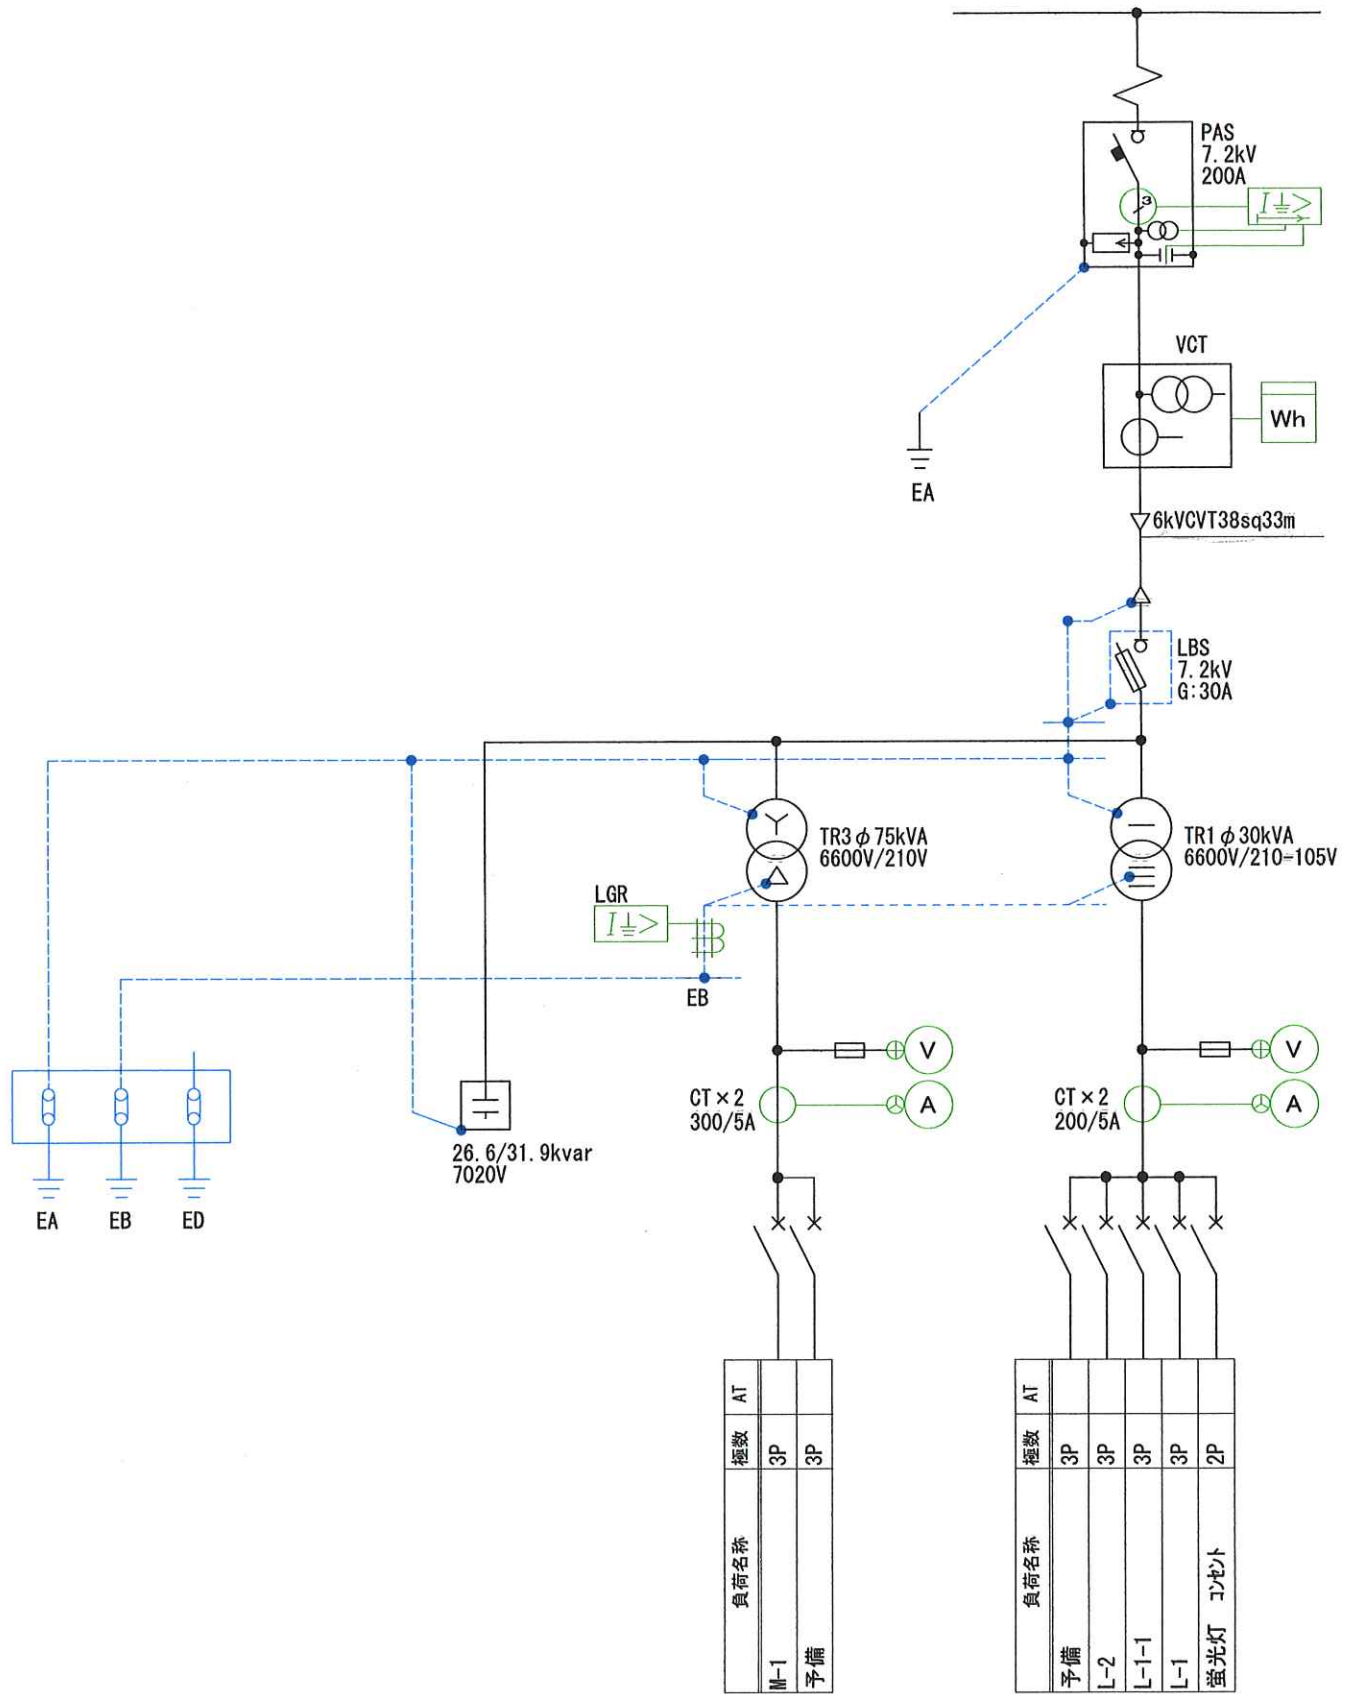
PAS
7.2kV
200A

$I\underline{\perp}>$

3

VCT

Wh

EA

6kVCVT38sq33m

LBS
7.2kV
G:30A

TR3 $\phi$ 75kVA
6600V/210V

TR1 $\phi$ 30kVA
6600V/210-105V

LGR
$I\underline{\perp}>$

EB

V

A

V

A

CT×2
300/5A

CT×2
200/5A

26.6/31.9kvar
7020V

EA EB ED

| AT | | |
|---|---|---|
| 極数 | 3P | 3P |
| 負荷名称 | M-1 | 予備 |

| AT | | | | | |
|---|---|---|---|---|---|
| 極数 | 3P | 3P | 3P | 3P | 2P |
| 負荷名称 | 予備 | L-2 | L-1-1 | L-1 | 蛍光灯 コンセント |